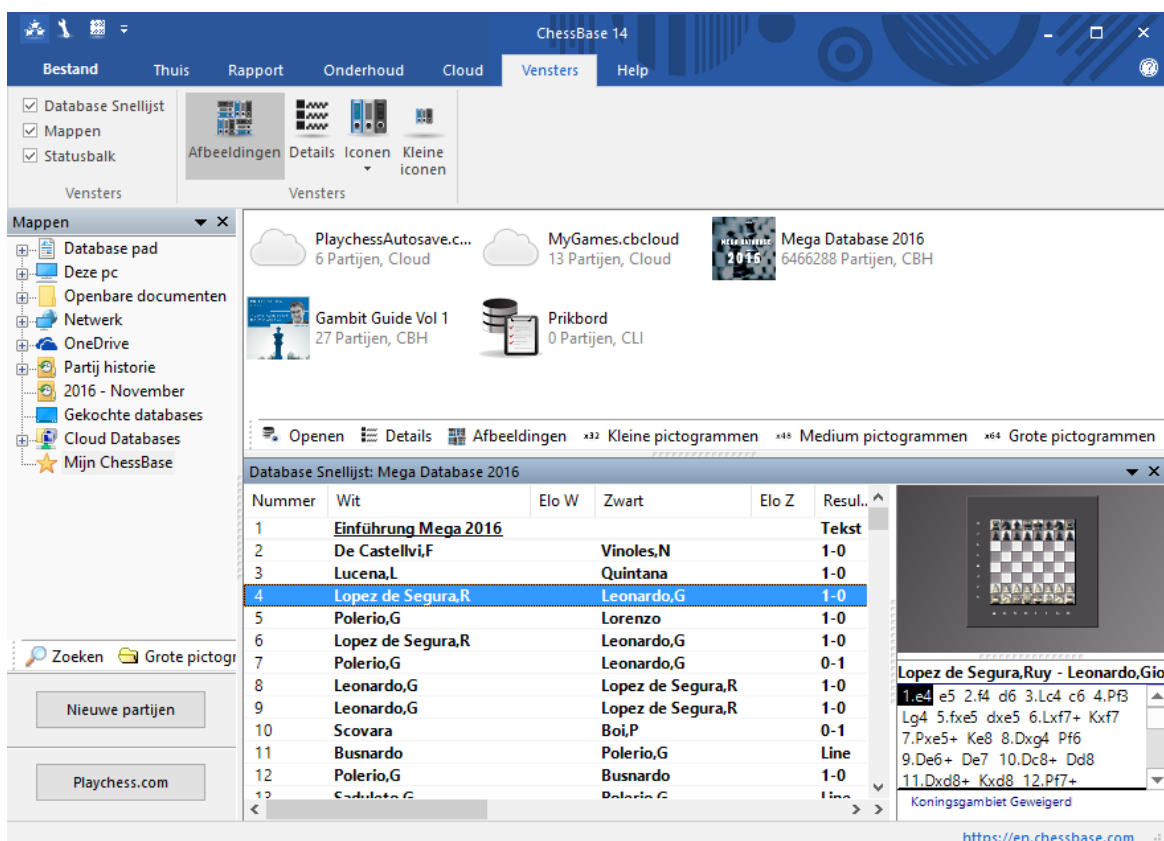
ChessBase 14

Bestand Thuis Rapport Onderhoud Cloud Vensters Help

Database Snellijst
Mappen
Statusbalk
Vensters

Afbeeldingen Details Iconen Kleine iconen
Vensters

Mappen
Database pad
Deze pc
Openbare documenten
Netwerk
OneDrive
Partij historie
2016 - November
Gekochte databases
Cloud Databases
Mijn ChessBase

Zoeken Grote pictogr

Nieuwe partijen

Playchess.com

PlaychessAutosave.c...
6 Partijen, Cloud

MyGames.cbcloud
13 Partijen, Cloud

Mega Database 2016
6466288 Partijen, CBH

Gambit Guide Vol 1
27 Partijen, CBH

Prikbord
0 Partijen, CLI

Openen Details Afbeeldingen x32 Kleine pictogrammen x48 Medium pictogrammen x64 Grote pictogrammen

Database Snellijst: Mega Database 2016

| Nummer | Wit | Elo W | Zwart | Elo Z | Resul.. |
|---|---|---|---|---|---|
| 1 | Einführung Mega 2016 | | | | Tekst |
| 2 | De Castellvi,F | | Vinoles,N | | 1-0 |
| 3 | Lucena,L | | Quintana | | 1-0 |
| 4 | Lopez de Segura,R | | Leonardo,G | | 1-0 |
| 5 | Polerio,G | | Lorenzo | | 1-0 |
| 6 | Lopez de Segura,R | | Leonardo,G | | 1-0 |
| 7 | Polerio,G | | Leonardo,G | | 0-1 |
| 8 | Leonardo,G | | Lopez de Segura,R | | 1-0 |
| 9 | Leonardo,G | | Lopez de Segura,R | | 1-0 |
| 10 | Scovara | | Boi,P | | 0-1 |
| 11 | Busnardo | | Polerio,G | | Line |
| 12 | Polerio,G | | Busnardo | | 1-0 |
| 13 | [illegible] | | Polerio,G | | Line |

Lopez de Segura,Ruy - Leonardo,Gio
1.e4 e5 2.f4 d6 3.Lc4 c6 4.Pf3 Lg4 5.fxe5 dxe5 6.Lxf7+ Kxf7 7.Pxe5+ Ke8 8.Dxg4 Pf6 9.De6+ De7 10.Dc8+ Dd8 11.Dxd8+ Kxd8 12.Pf7+
Koningsgambiet Geweigerd

https://en.chessbase.com